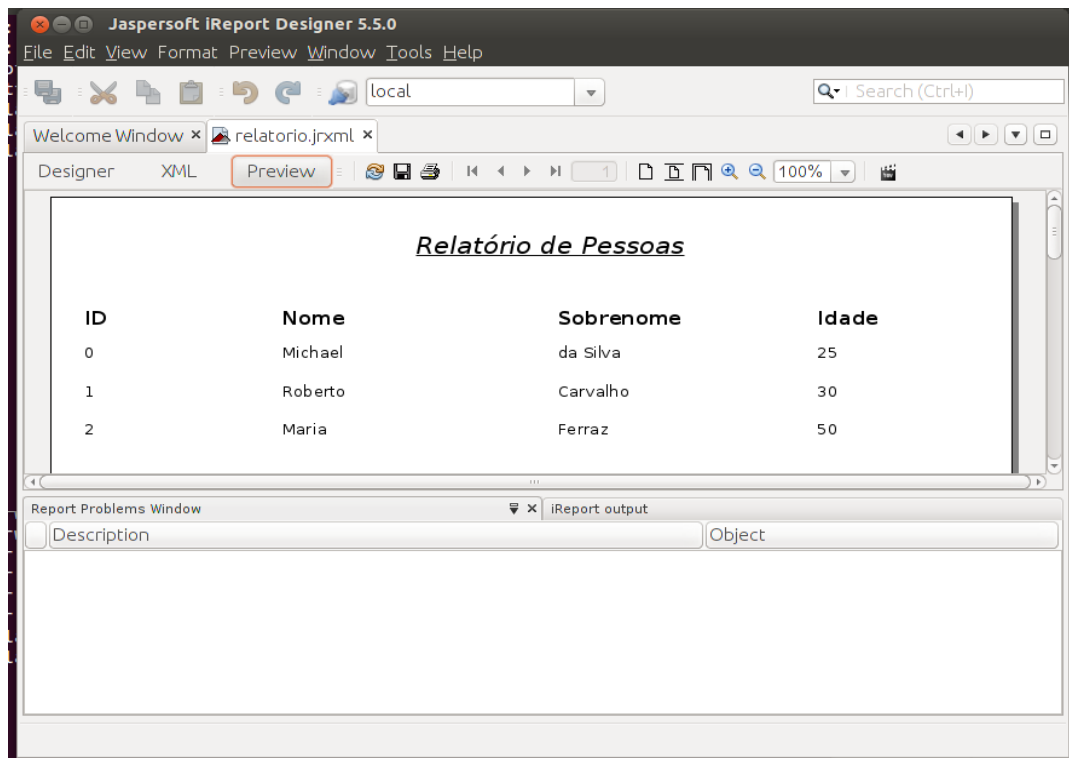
Jaspersoft iReport Designer 5.5.0
File Edit View Format Preview Window Tools Help
local
Search (Ctrl+I)
Welcome Window × relatorio.jrxml ×
Designer XML Preview 1 100%

Relatório de Pessoas

| ID | Nome | Sobrenome | Idade |
|---|---|---|---|
| 0 | Michael | da Silva | 25 |
| 1 | Roberto | Carvalho | 30 |
| 2 | Maria | Ferraz | 50 |

Report Problems Window × iReport output
Description Object